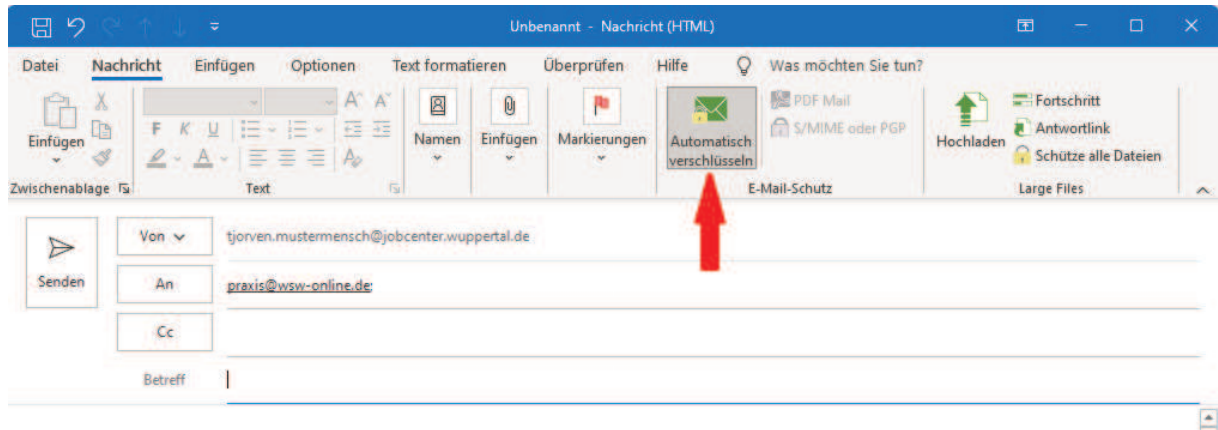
Unbenannt - Nachricht (HTML)

Datei Nachricht Einfügen Optionen Text formatieren Überprüfen Hilfe Was möchten Sie tun?

Einfügen
Zwischenablage
F K U
Text
Namen
Einfügen
Markierungen
Automatisch verschlüsseln
PDF Mail
S/MIME oder PGP
E-Mail-Schutz
Hochladen
Fortschritt
Antwortlink
Schütze alle Dateien
Large Files

Senden
Von
tjorven.mustermensch@jobcenter.wuppertal.de
An
praxis@wsw-online.de;
Cc
Betreff